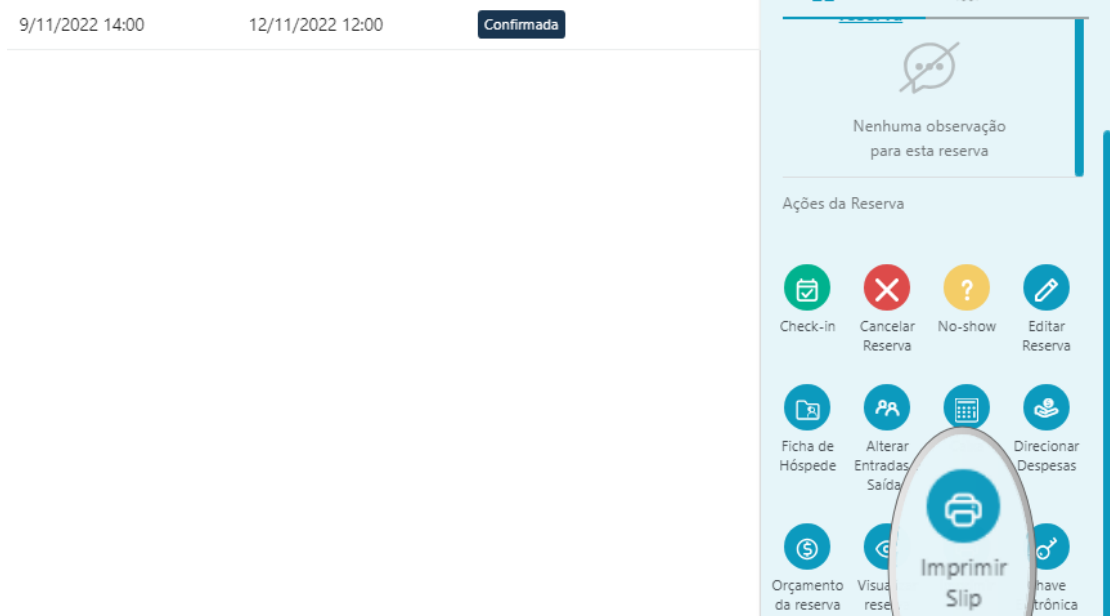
9/11/2022 14:00 12/11/2022 12:00 Confirmada

Nenhuma observação para esta reserva

Ações da Reserva

Check-in
Cancelar Reserva
No-show
Editar Reserva

Ficha de Hóspede
Alterar Entradas Saída
Direcionar Despesas

Imprimir Slip

Orçamento da reserva
Visu rese
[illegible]have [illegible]trônica